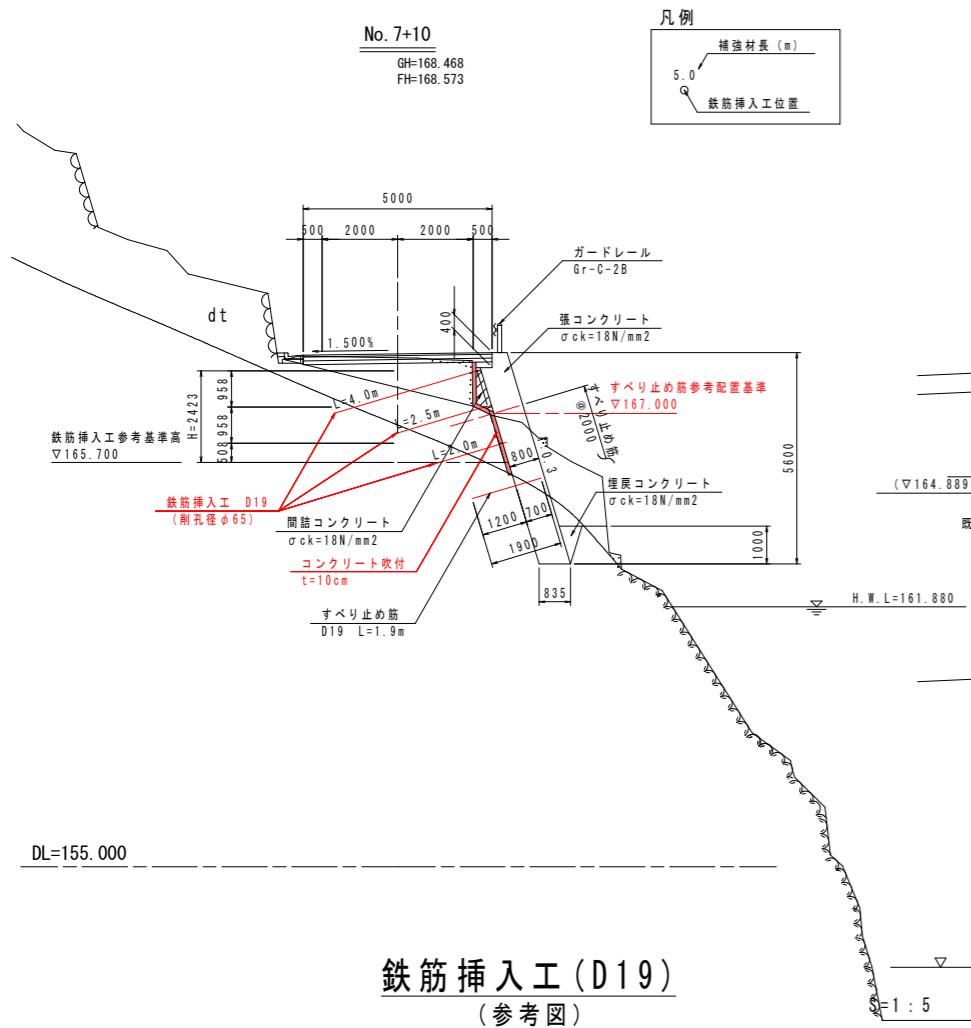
No. 7+10
GH=168.468
FH=168.573

凡例
補強材長（m）
5.0
鉄筋挿入工位置

5000
500 2000 2000 500

ガードレール
Gr-C-2B

dt

400
1.500%

張コンクリート
σck=18N/mm2

すべり止め筋参考配置基準
▽167.000

すべり止め筋
@2000

L=4.0m
L=2.5m
L=2.0m

H=2423
958
958
508

鉄筋挿入工参考基準高
▽165.700

5600

(▽164.889

800
1:0.3

埋戻コンクリート
σck=18N/mm2

鉄筋挿入工 D19
（削孔径φ65）

間詰コンクリート
σck=18N/mm2

1200 700
1900

1000

既

コンクリート吹付
t=10cm

835

H.W.L=161.880

すべり止め筋
D19 L=1.9m

DL=155.000

鉄筋挿入工(D19)
(参考図)

S=1:5